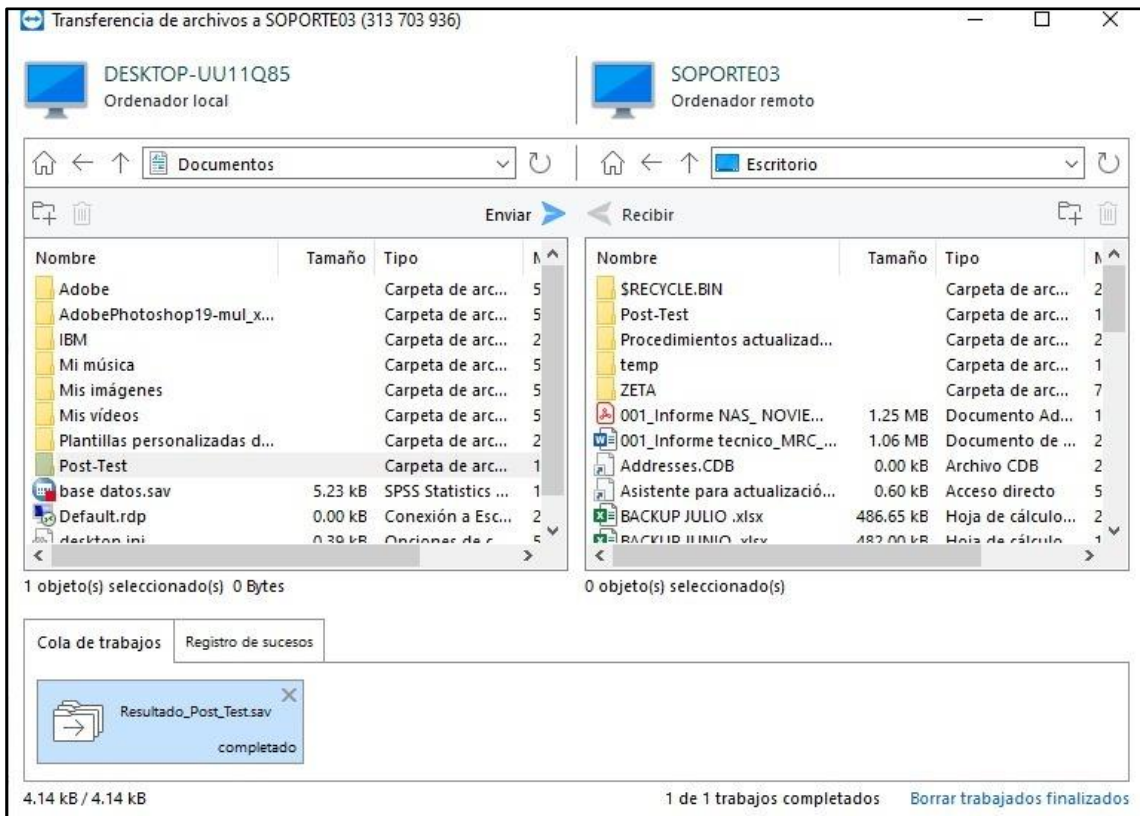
Transferencia de archivos a SOPORTE03 (313 703 936)

DESKTOP-UU11Q85
Ordenador local

SOPORTE03
Ordenador remoto

Documentos

Escritorio

Enviar

Recibir

| Nombre | Tamaño | Tipo | N |
|---|---|---|---|
| Adobe | | Carpeta de arc... | 5 |
| AdobePhotoshop19-mul_x... | | Carpeta de arc... | 5 |
| IBM | | Carpeta de arc... | 2 |
| Mi música | | Carpeta de arc... | 5 |
| Mis imágenes | | Carpeta de arc... | 5 |
| Mis vídeos | | Carpeta de arc... | 5 |
| Plantillas personalizadas d... | | Carpeta de arc... | 2 |
| Post-Test | | Carpeta de arc... | 1 |
| base datos.sav | 5.23 kB | SPSS Statistics ... | 1 |
| Default.rdp | 0.00 kB | Conexión a Esc... | 2 |
| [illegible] | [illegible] | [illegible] | 5 |

| Nombre | Tamaño | Tipo | N |
|---|---|---|---|
| $RECYCLE.BIN | | Carpeta de arc... | 2 |
| Post-Test | | Carpeta de arc... | 1 |
| Procedimientos actualizad... | | Carpeta de arc... | 2 |
| temp | | Carpeta de arc... | 1 |
| ZETA | | Carpeta de arc... | 7 |
| 001_Informe NAS_ NOVIE... | 1.25 MB | Documento Ad... | 1 |
| 001_Informe tecnico_MRC_... | 1.06 MB | Documento de ... | 2 |
| Addresses.CDB | 0.00 kB | Archivo CDB | 2 |
| Asistente para actualizació... | 0.60 kB | Acceso directo | 5 |
| BACKUP JULIO .xlsx | 486.65 kB | Hoja de cálculo... | 2 |
| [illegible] | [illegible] | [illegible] | 1 |

1 objeto(s) seleccionado(s) 0 Bytes

0 objeto(s) seleccionado(s)

Cola de trabajos

Registro de sucesos

Resultado_Post_Test.sav
completado

4.14 kB / 4.14 kB

1 de 1 trabajos completados

Borrar trabajados finalizados